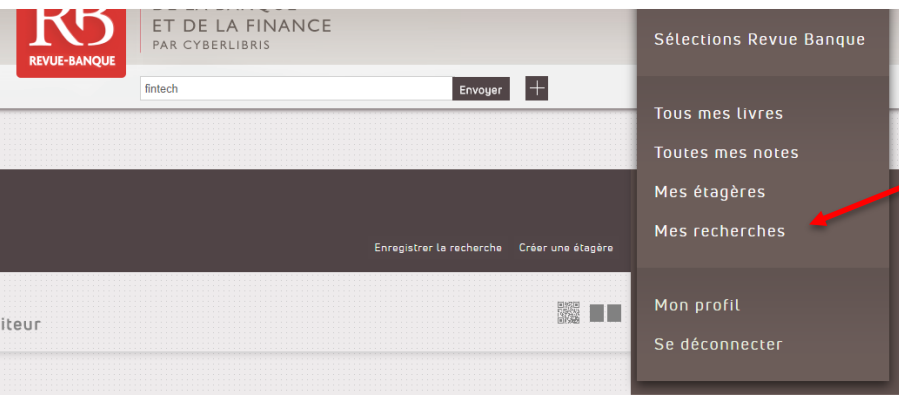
RB
REVUE-BANQUE

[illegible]
ET DE LA FINANCE
PAR CYBERLIBRIS

fintech
Envoyer
+

Enregistrer la recherche
Créer une étagère

iteur

Sélections Revue Banque

Tous mes livres
Toutes mes notes
Mes étagères
Mes recherches

Mon profil
Se déconnecter